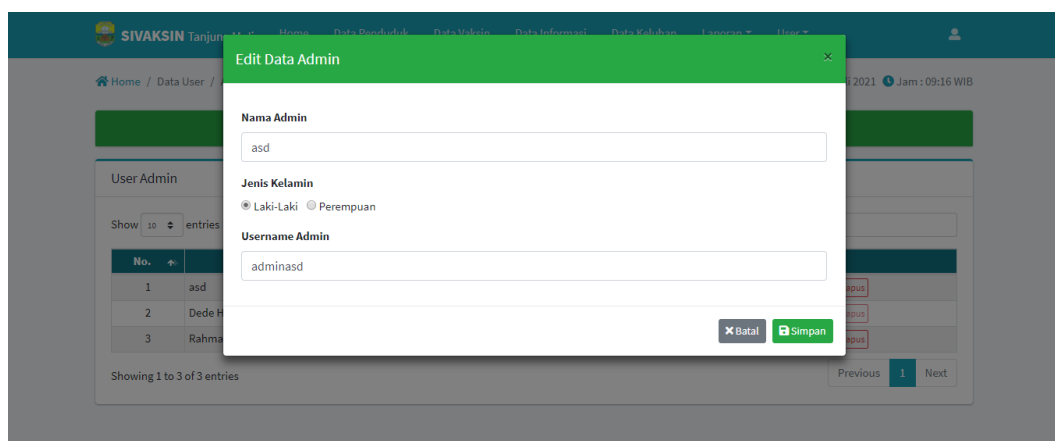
SIVAKSIN Tanjung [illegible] Home Data Penduduk Data Vaksin Data Informasi Data Keluhan Laporan ▾ User ▾

Home / Data User / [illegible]

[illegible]i 2021 Jam : 09:16 WIB

User Admin

Show 10 entries

| No. | |
|---|---|
| 1 | asd |
| 2 | Dede H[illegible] |
| 3 | Rahma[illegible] |

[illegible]apus
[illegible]apus
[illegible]apus

Showing 1 to 3 of 3 entries

Previous 1 Next

Edit Data Admin ×

Nama Admin

asd

Jenis Kelamin

Laki-Laki Perempuan

Username Admin

adminasd

Batal Simpan